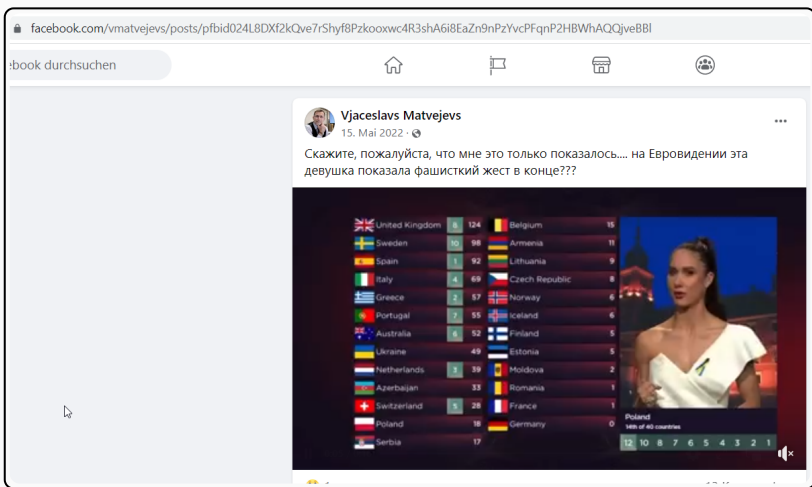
facebook.com/vmatvejevs/posts/pfbid024L8DXf2kQve7rShyf8Pzkooxwc4R3shA6i8EaZn9nPzYvcPFqnP2HBWhAQQjveBBl

ebook durchsuchen

Vjaceslavs Matvejevs
15. Mai 2022 ·

Скажите, пожалуйста, что мне это только показалось.... на Евровидении эта девушка показала фашисткий жест в конце???

| | | | | |
|---|---|---|---|---|
| United Kingdom | 8 | 124 | Belgium | 15 |
| Sweden | 10 | 98 | Armenia | 11 |
| Spain | 1 | 92 | Lithuania | 9 |
| Italy | 4 | 69 | Czech Republic | 8 |
| Greece | 2 | 57 | Norway | 6 |
| Portugal | 7 | 55 | Iceland | 6 |
| Australia | 6 | 52 | Finland | 5 |
| Ukraine | | 49 | Estonia | 5 |
| Netherlands | 3 | 39 | Moldova | 2 |
| Azerbaijan | | 33 | Romania | 1 |
| Switzerland | 5 | 28 | France | 1 |
| Poland | | 18 | Germany | 0 |
| Serbia | | 17 | | |

Poland
14th of 40 countries

12 10 8 7 6 5 4 3 2 1